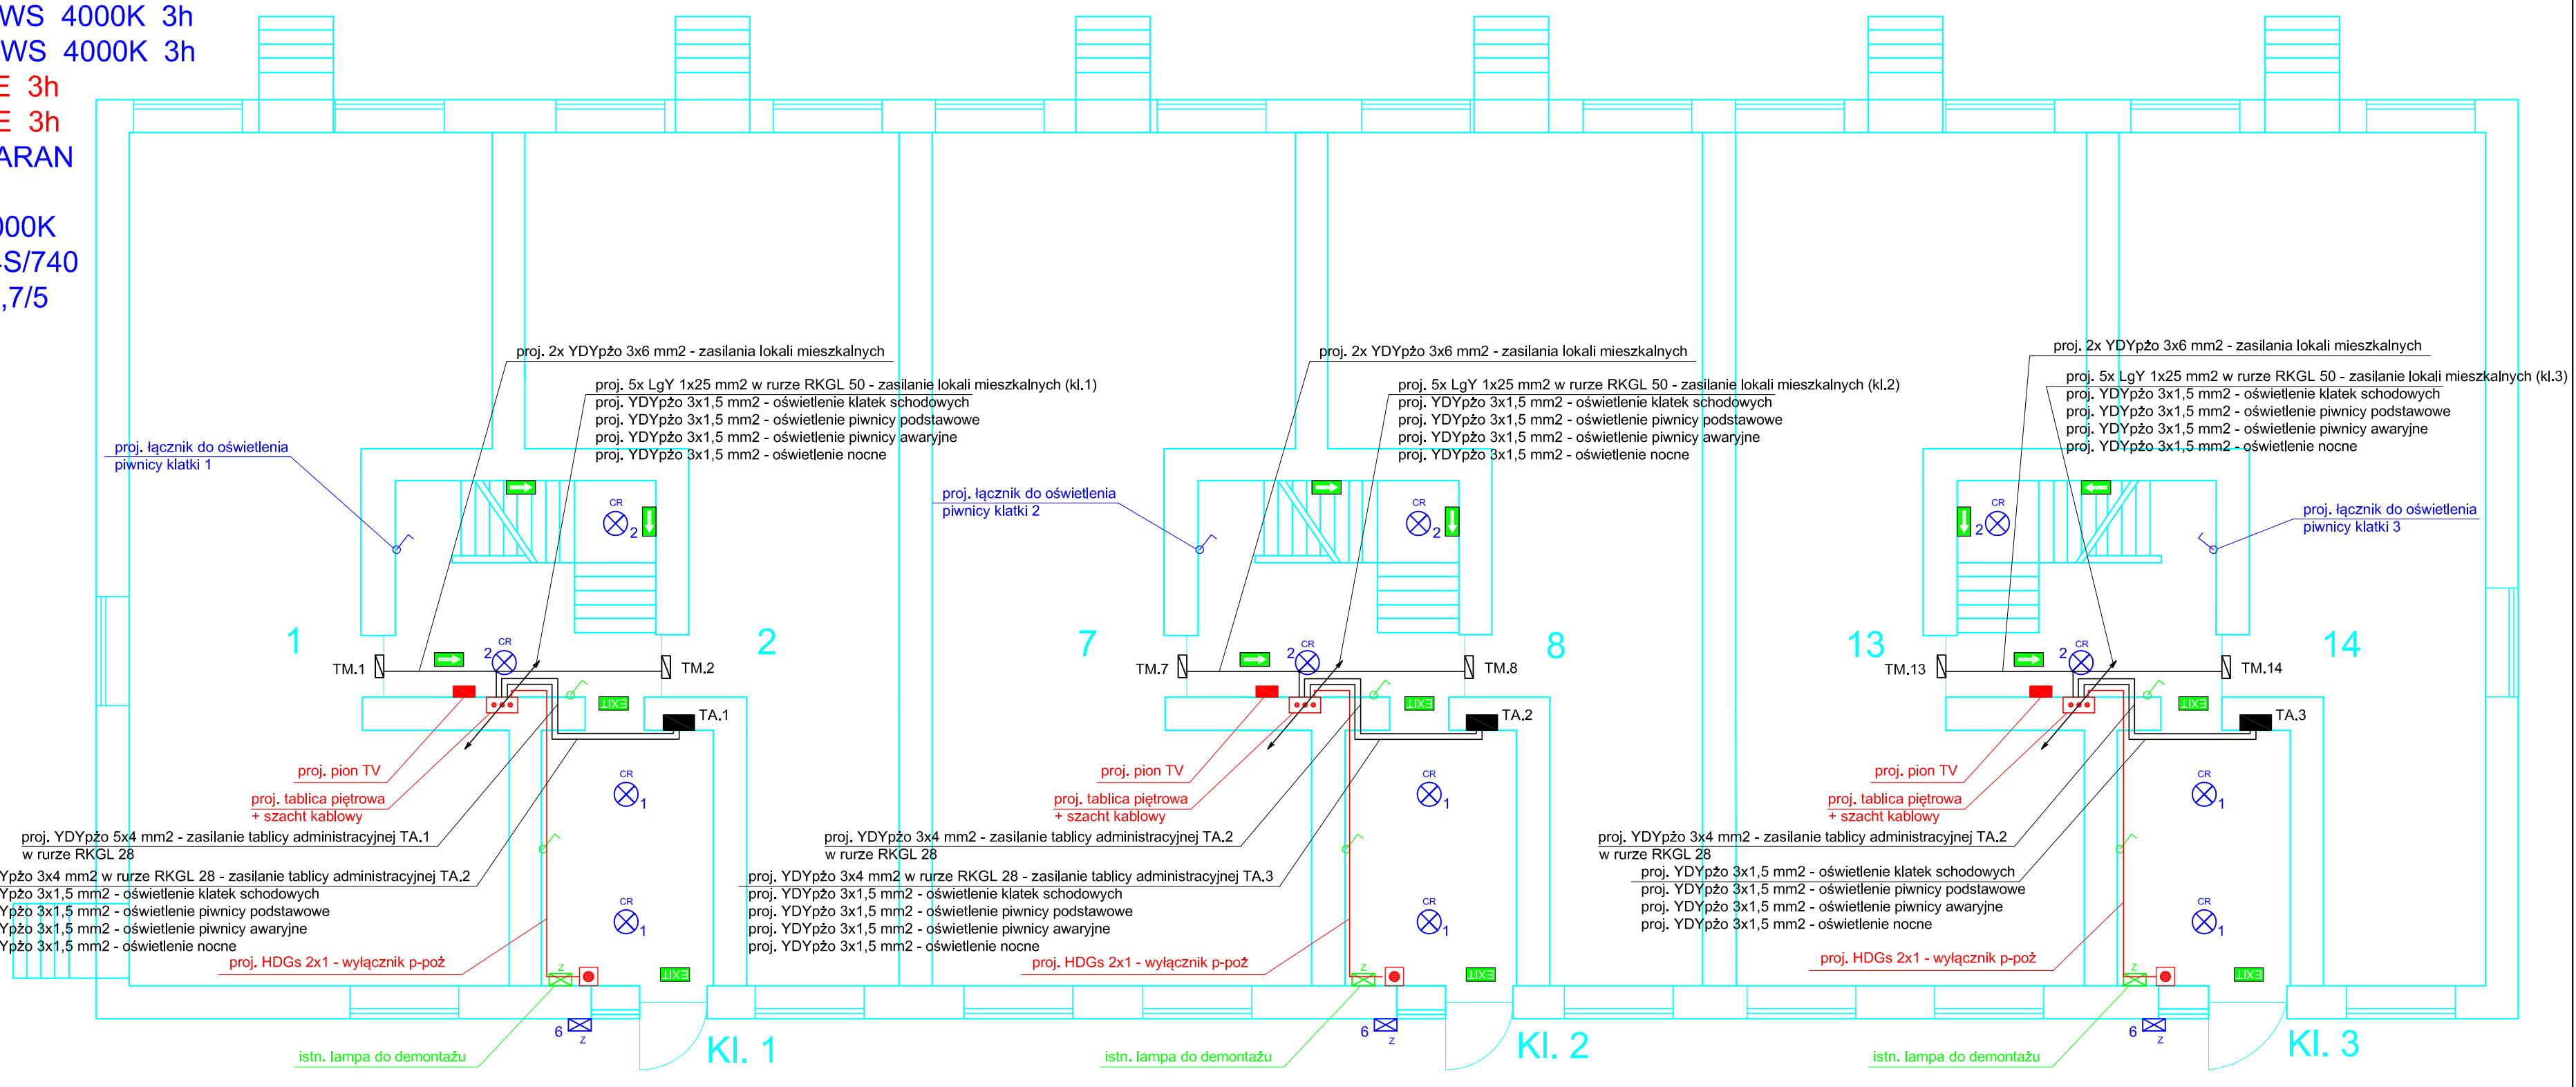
WS 4000K 3h
WS 4000K 3h
E 3h
E 3h
ARAN

00K
S/740
,7/5

proj. 2x YDYpżo 3x6 mm2 - zasilania lokali mieszkalnych
proj. 5x LgY 1x25 mm2 w rurze RKGL 50 - zasilanie lokali mieszkalnych (kl.1)
proj. YDYpżo 3x1,5 mm2 - oświetlenie klatek schodowych
proj. YDYpżo 3x1,5 mm2 - oświetlenie piwnicy podstawowe
proj. YDYpżo 3x1,5 mm2 - oświetlenie piwnicy awaryjne
proj. YDYpżo 3x1,5 mm2 - oświetlenie nocne

proj. łącznik do oświetlenia piwnicy klatki 1

CR
2

1
2
TM.1
TM.2
TA.1
EXIT

proj. pion TV
proj. tablica piętrowa + szacht kablowy
proj. YDYpżo 5x4 mm2 - zasilanie tablicy administracyjnej TA.1 w rurze RKGL 28
Ypżo 3x4 mm2 w rurze RKGL 28 - zasilanie tablicy administracyjnej TA.2
Ypżo 3x1,5 mm2 - oświetlenie klatek schodowych
Ypżo 3x1,5 mm2 - oświetlenie piwnicy podstawowe
Ypżo 3x1,5 mm2 - oświetlenie piwnicy awaryjne
Ypżo 3x1,5 mm2 - oświetlenie nocne
proj. HDGs 2x1 - wyłącznik p-poż

CR
1
CR
1
EXIT
Z
6
Z
istn. lampa do demontażu
Kl. 1

proj. 2x YDYpżo 3x6 mm2 - zasilania lokali mieszkalnych
proj. 5x LgY 1x25 mm2 w rurze RKGL 50 - zasilanie lokali mieszkalnych (kl.2)
proj. YDYpżo 3x1,5 mm2 - oświetlenie klatek schodowych
proj. YDYpżo 3x1,5 mm2 - oświetlenie piwnicy podstawowe
proj. YDYpżo 3x1,5 mm2 - oświetlenie piwnicy awaryjne
proj. YDYpżo 3x1,5 mm2 - oświetlenie nocne

proj. łącznik do oświetlenia piwnicy klatki 2

CR
2

7
8
TM.7
TM.8
TA.2
EXIT

proj. pion TV
proj. tablica piętrowa + szacht kablowy
proj. YDYpżo 3x4 mm2 - zasilanie tablicy administracyjnej TA.2 w rurze RKGL 28
proj. YDYpżo 3x4 mm2 w rurze RKGL 28 - zasilanie tablicy administracyjnej TA.3
proj. YDYpżo 3x1,5 mm2 - oświetlenie klatek schodowych
proj. YDYpżo 3x1,5 mm2 - oświetlenie piwnicy podstawowe
proj. YDYpżo 3x1,5 mm2 - oświetlenie piwnicy awaryjne
proj. YDYpżo 3x1,5 mm2 - oświetlenie nocne
proj. HDGs 2x1 - wyłącznik p-poż

CR
1
CR
1
EXIT
Z
6
Z
istn. lampa do demontażu
Kl. 2

proj. 2x YDYpżo 3x6 mm2 - zasilania lokali mieszkalnych
proj. 5x LgY 1x25 mm2 w rurze RKGL 50 - zasilanie lokali mieszkalnych (kl.3)
proj. YDYpżo 3x1,5 mm2 - oświetlenie klatek schodowych
proj. YDYpżo 3x1,5 mm2 - oświetlenie piwnicy podstawowe
proj. YDYpżo 3x1,5 mm2 - oświetlenie piwnicy awaryjne
proj. YDYpżo 3x1,5 mm2 - oświetlenie nocne

proj. łącznik do oświetlenia piwnicy klatki 3

CR
2

13
14
TM.13
TM.14
TA.3
EXIT

proj. pion TV
proj. tablica piętrowa + szacht kablowy
proj. YDYpżo 3x4 mm2 - zasilanie tablicy administracyjnej TA.2 w rurze RKGL 28
proj. YDYpżo 3x1,5 mm2 - oświetlenie klatek schodowych
proj. YDYpżo 3x1,5 mm2 - oświetlenie piwnicy podstawowe
proj. YDYpżo 3x1,5 mm2 - oświetlenie piwnicy awaryjne
proj. YDYpżo 3x1,5 mm2 - oświetlenie nocne
proj. HDGs 2x1 - wyłącznik p-poż

CR
1
CR
1
EXIT
Z
6
Z
istn. lampa do demontażu
Kl. 3